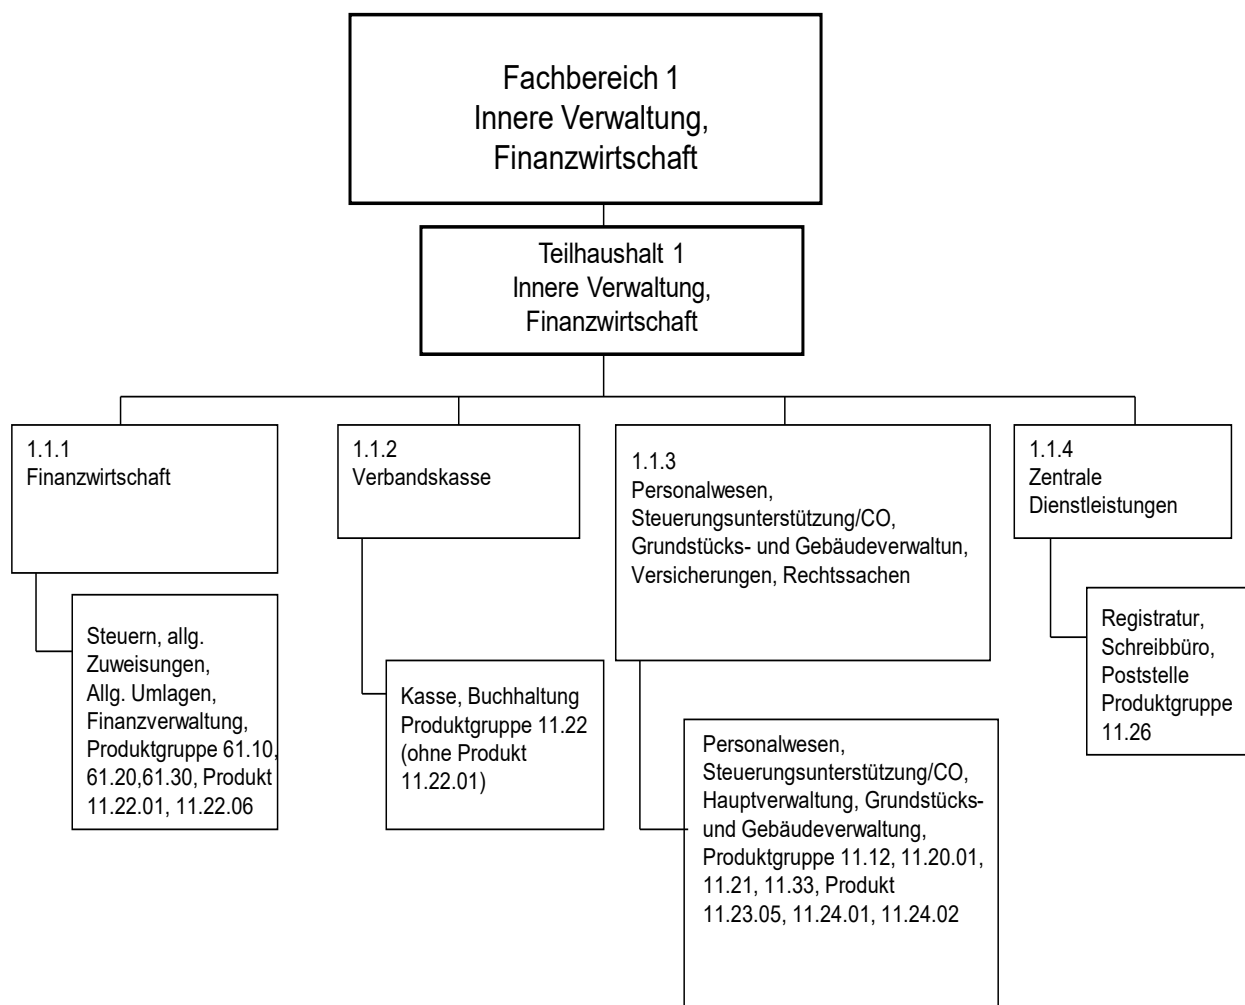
Fachbereich 1
Innere Verwaltung,
Finanzwirtschaft

Teilhaushalt 1
Innere Verwaltung,
Finanzwirtschaft

1.1.1
Finanzwirtschaft

Steuern, allg. Zuweisungen, Allg. Umlagen, Finanzverwaltung, Produktgruppe 61.10, 61.20,61.30, Produkt 11.22.01, 11.22.06

1.1.2
Verbandskasse

Kasse, Buchhaltung Produktgruppe 11.22 (ohne Produkt 11.22.01)

1.1.3
Personalwesen, Steuerungsunterstützung/CO, Grundstücks- und Gebäudeverwaltun, Versicherungen, Rechtssachen

Personalwesen, Steuerungsunterstützung/CO, Hauptverwaltung, Grundstücks- und Gebäudeverwaltung, Produktgruppe 11.12, 11.20.01, 11.21, 11.33, Produkt 11.23.05, 11.24.01, 11.24.02

1.1.4
Zentrale Dienstleistungen

Registratur, Schreibbüro, Poststelle Produktgruppe 11.26